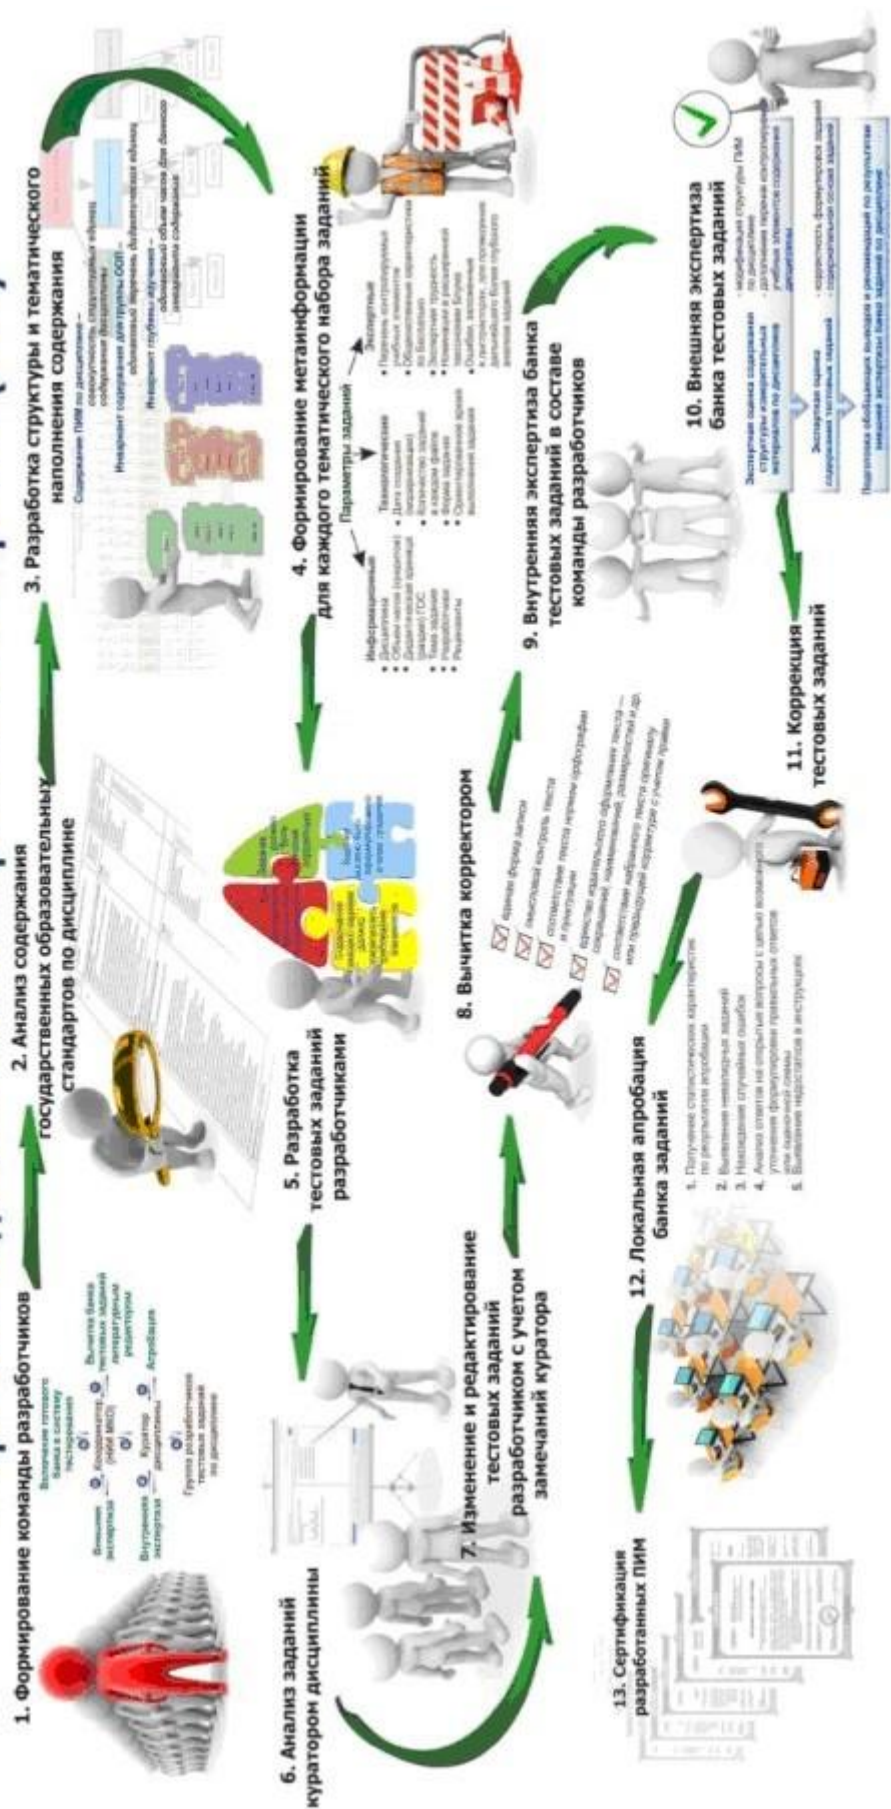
1. Формирование команды разработчиков

Включение готового банка в систему тестирования

Внешняя экспертиза

Координатор (НМО)

Вычитка банка тестовых заданий литературным редактором

Внутренняя экспертиза

Куратор дисциплины

Апробация

Группа разработчиков тестовых заданий по дисциплине

2. Анализ содержания государственных образовательных стандартов по дисциплине

3. Разработка структуры и тематического наполнения содержания

Содержание ПИМ по дисциплине

Инвариант содержания дисциплины

Инвариант глубины изучения

4. Формирование метаинформации для каждого тематического набора заданий

Параметры заданий

Информационные
• Дисциплина
• Объем часов
• Дидактическая единица
• ГОС
• Разработчик
• Рецензенты

Тематические
• Дата создания
• Количество заданий в наборе
• Тема задания
• Ориентировочное время выполнения задания

Экспертные
• Перечень контролируемых учебных элементов
• Обобщенная характеристика
• Трудность
• Уровень по таксономии Блума

5. Разработка тестовых заданий разработчиками

6. Анализ заданий куратором дисциплины

7. Изменение и редактирование тестовых заданий разработчиком с учетом замечаний куратора

8. Вычитка корректором

единая форма записи
смысловой контроль текста
соответствие текста нормам орфографии и пунктуации
единство издательского оформления текста
соответствие набранного текста оригиналу

9. Внутренняя экспертиза банка тестовых заданий в составе команды разработчиков

10. Внешняя экспертиза банка тестовых заданий

Экспертная оценка содержания структуры измерительных материалов по дисциплине

Экспертная оценка содержания тестовых заданий

Подготовка обобщающих выводов и рекомендаций по результатам экспертизы банка заданий по дисциплине

11. Коррекция тестовых заданий

12. Локальная апробация банка заданий

1. Получение статистических характеристик по результатам апробации
2. Выявление невалидных заданий
3. Нахождение случайных ошибок
4. Анализ ответов на открытые вопросы
5. Выявление недостатков в инструкциях

13. Сертификация разработанных ПИМ